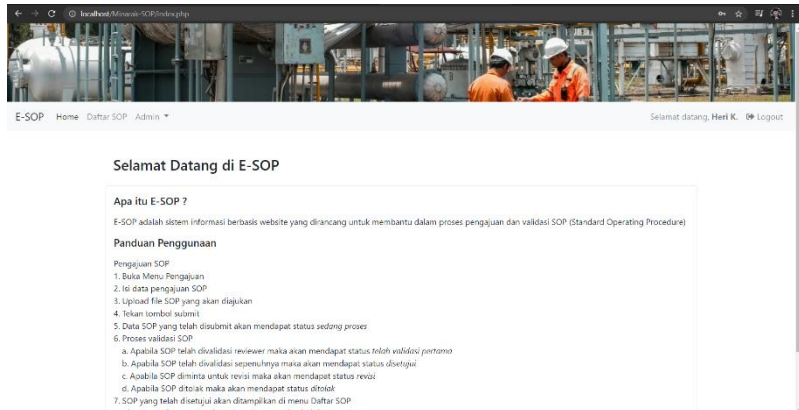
localhost/Manaxis-SOP/index.php

E-SOP Home Daftar SOP Admin ▾

Selamat datang, **Heri K.** Logout

Selamat Datang di E-SOP

Apa itu E-SOP ?

E-SOP adalah sistem informasi berbasis website yang dirancang untuk membantu dalam proses pengajuan dan validasi SOP (Standard Operating Procedure)

Panduan Penggunaan

Pengajuan SOP
1. Buka Menu Pengajuan
2. Isi data pengajuan SOP
3. Upload file SOP yang akan diajukan
4. Tekan tombol submit
5. Data SOP yang telah disubmit akan mendapat status *sedang proses*
6. Proses validasi SOP
a. Apabila SOP telah divalidasi reviewer maka akan mendapat status *telah validasi pertama*
b. Apabila SOP telah divalidasi sepenuhnya maka akan mendapat status *disetujui*
c. Apabila SOP diminta untuk revisi maka akan mendapat status *revisi*
d. Apabila SOP ditolak maka akan mendapat status *ditolak*
7. SOP yang telah disetujui akan ditampilkan di menu Daftar SOP